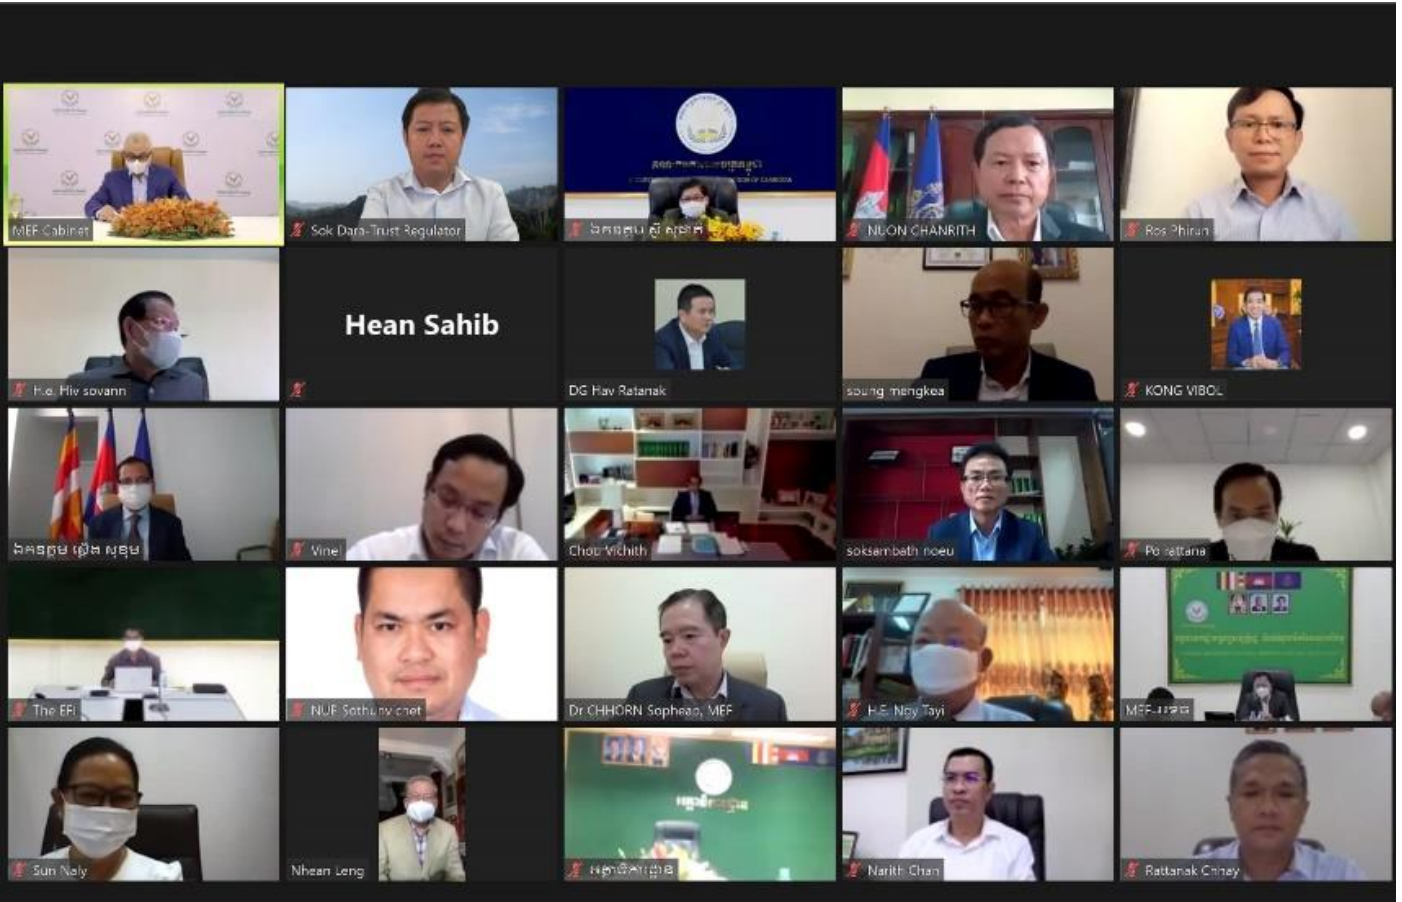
MEF Cabinet

Sok Dara-Trust Regulator

ឯកឧត្តម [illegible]

NUON CHANRITH

Ros Phirun

H.e. Hiv sovann

Hean Sahib

DG Hav Ratanak

soung mengkea

KONG VIBOL

ឯកឧត្តម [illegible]

Vinel

Chou Vichith

soksambath noeu

Po rattana

The EFI

NUF Sothunv chet

Dr CHHORN Sopheap, MEF

H.E. Noy Tayi

MEF-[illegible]

Sun Naly

Nhean Leng

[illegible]

Narith Chan

Rattanak Chhay